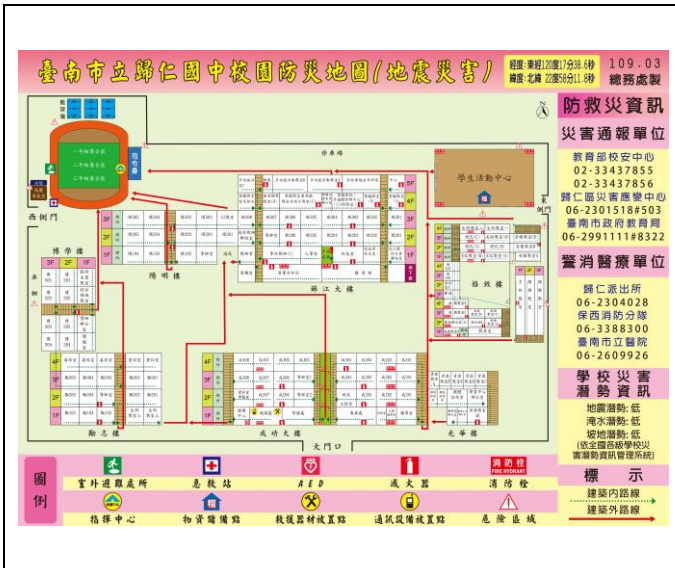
臺南市立歸仁國中校園防災地圖(地震災害)

經度:東經120度17分38.6秒
緯度:北緯22度58分11.8秒

109.03
總務處製

防救災資訊

災害通報單位
教育部校安中心
02-33437855
02-33437856
歸仁區災害應變中心
06-2301518#503
臺南市政府教育局
06-2991111#8322

警消醫療單位
歸仁派出所
06-2304028
保西消防分隊
06-3388300
臺南市立醫院
06-2609926

學校災害潛勢資訊
地震潛勢:低
淹水潛勢:低
坡地潛勢:低
(依全國各級學校災害潛勢資訊管理系統)

標　示
建築內路線
建築外路線

圖例
室外避難處所
急救站
AED
滅火器
消防栓
FIRE HYDRANT
指揮中心
物資儲備點
救援器材放置點
通訊設備放置點
危險區域

停車場
學生活動中心
西側門
東側門
大門口
司令臺
一年級集合區
二年級集合區
三年級集合區
陽明樓
錦江大樓
博學樓
格致樓
勵志樓
成功大樓
光華樓
4F
3F
2F
1F
5F
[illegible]